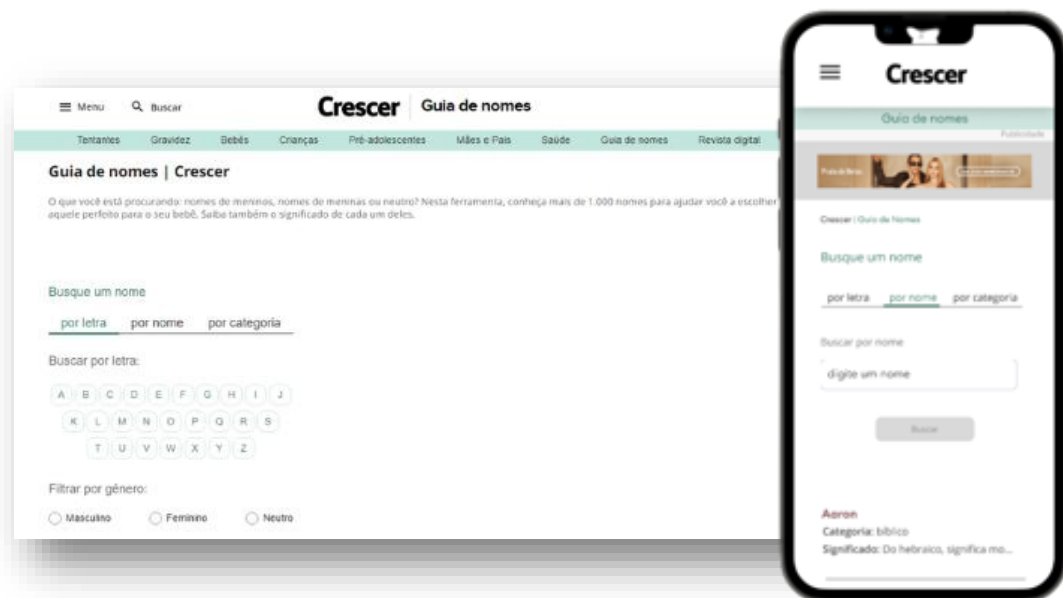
Menu Buscar

Crescer | Guia de nomes

Tentantes Gravidez Bebês Crianças Pré-adolescentes Mães e Pais Saúde Guia de nomes Revista digital

Guia de nomes | Crescer

O que você está procurando: nomes de meninos, nomes de meninas ou neutro? Nesta ferramenta, conheça mais de 1.000 nomes para ajudar você a escolher aquele perfeito para o seu bebê. Saiba também o significado de cada um deles.

Busque um nome

por letra por nome por categoria

Buscar por letra:

A B C D E F G H I J
K L M N O P Q R S
T U V W X Y Z

Filtrar por gênero:

Masculino Feminino Neutro

Crescer

Guia de nomes

Publicidade

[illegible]

Crescer | Guia de Nomes

Busque um nome

por letra por nome por categoria

Buscar por nome

digite um nome

Buscar

Aaron
Categoria: bíblico
Significado: Do hebraico, significa mo...